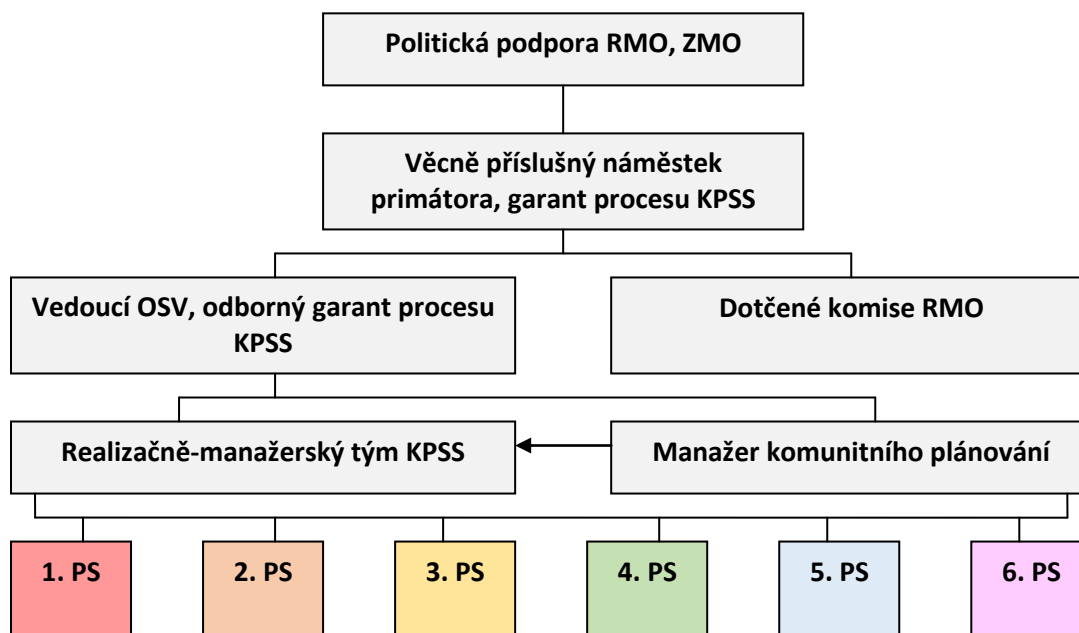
Politická podpora RMO, ZMO

Věcně příslušný náměstek primátora, garant procesu KPSS

Vedoucí OSV, odborný garant procesu KPSS

Dotčené komise RMO

Realizačně-manažerský tým KPSS

Manažer komunitního plánování

1. PS

2. PS

3. PS

4. PS

5. PS

6. PS